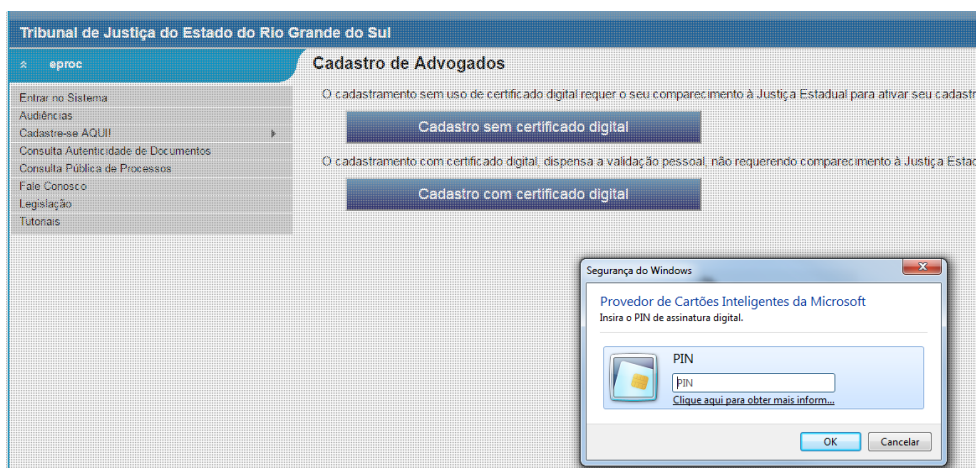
Tribunal de Justiça do Estado do Rio Grande do Sul

eproc

Entrar no Sistema
Audiências
Cadastre-se AQUI!
Consulta Autenticidade de Documentos
Consulta Pública de Processos
Fale Conosco
Legislação
Tutoriais

Cadastro de Advogados

O cadastramento sem uso de certificado digital requer o seu comparecimento à Justiça Estadual para ativar seu cadastr

Cadastro sem certificado digital

O cadastramento com certificado digital, dispensa a validação pessoal, não requerendo comparecimento à Justiça Estad

Cadastro com certificado digital

Segurança do Windows

Provedor de Cartões Inteligentes da Microsoft
Insira o PIN de assinatura digital.

PIN
PIN
Clique aqui para obter mais inform...

OK
Cancelar